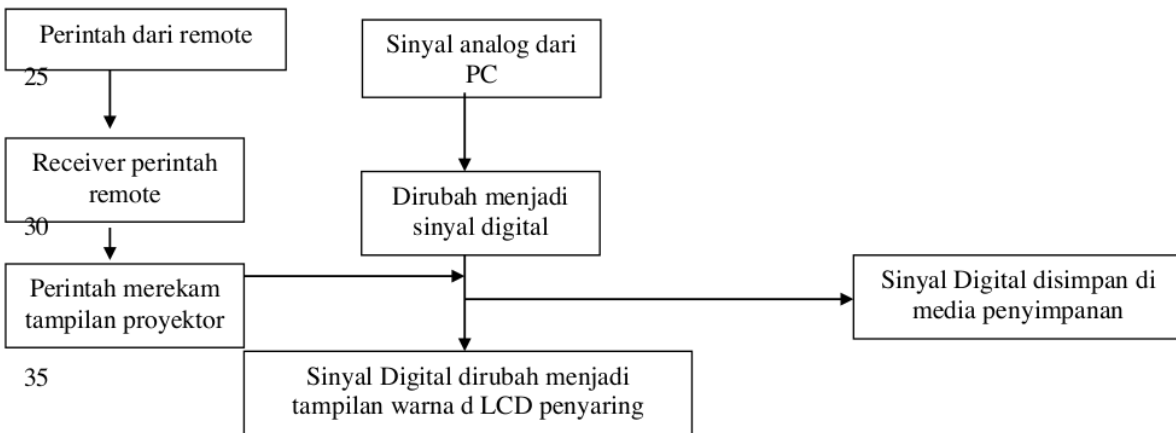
Perintah dari remote

25

Receiver perintah remote

30

Perintah merekam tampilan proyektor

35

Sinyal analog dari PC

Dirubah menjadi sinyal digital

Sinyal Digital disimpan di media penyimpanan

Sinyal Digital dirubah menjadi tampilan warna d LCD penyaring